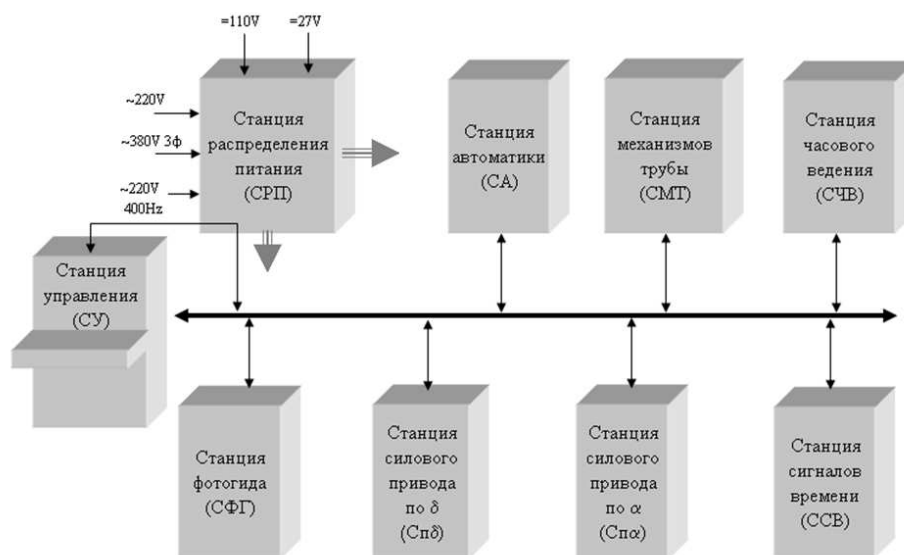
=110V =27V

~220V

~380V 3ф

~220V 400Hz

Станция распределения питания (СРП)

Станция автоматики (СА)

Станция механизмов трубы (СМТ)

Станция часового ведения (СЧВ)

Станция управления (СУ)

Станция фотогида (СФГ)

Станция силового привода по $\delta$ (Сп$\delta$)

Станция силового привода по $\alpha$ (Сп$\alpha$)

Станция сигналов времени (ССВ)